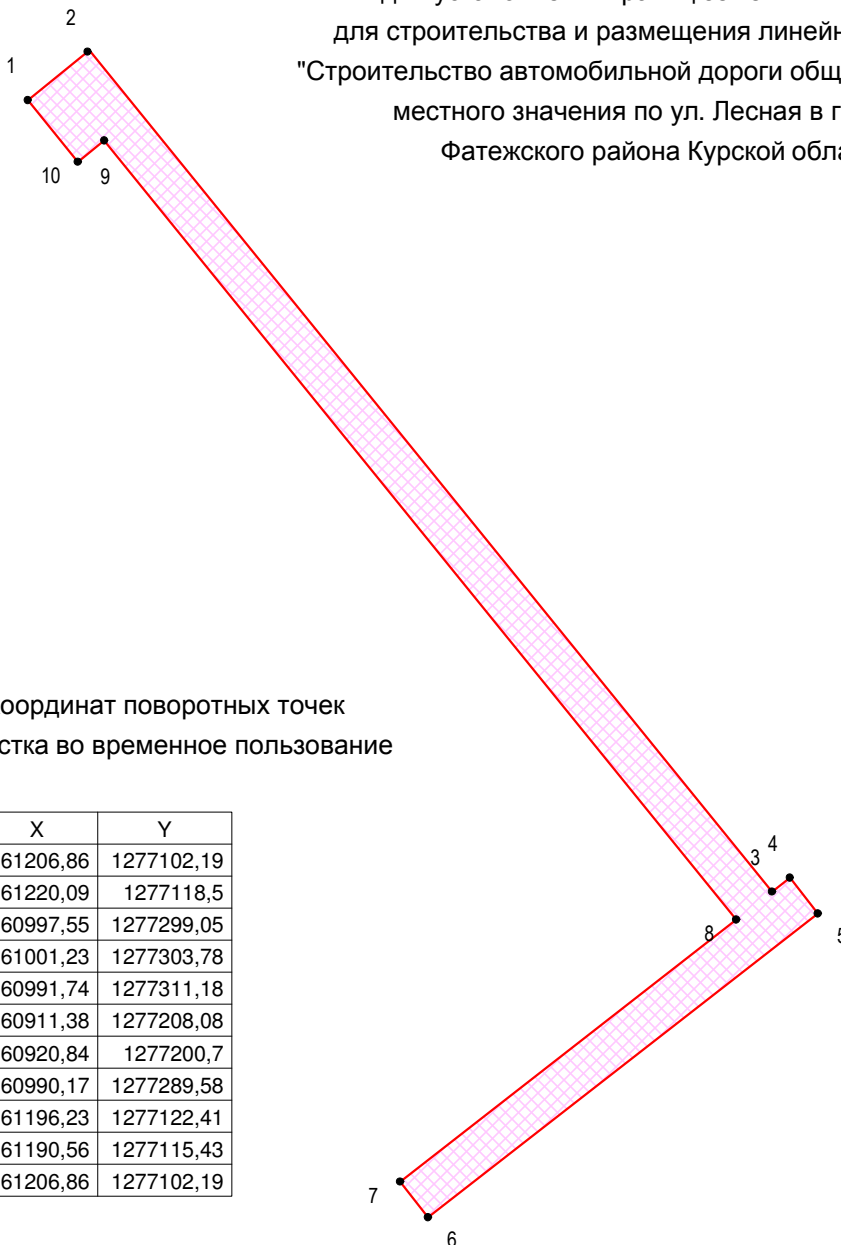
для строительства и размещения линейн
"Строительство автомобильной дороги общ
местного значения по ул. Лесная в г
Фатежского района Курской обла

2
1
10 9

оординат поворотных точек
стка во временное пользование

| X | Y |
|---|---|
| 61206,86 | 1277102,19 |
| 61220,09 | 1277118,5 |
| 60997,55 | 1277299,05 |
| 61001,23 | 1277303,78 |
| 60991,74 | 1277311,18 |
| 60911,38 | 1277208,08 |
| 60920,84 | 1277200,7 |
| 60990,17 | 1277289,58 |
| 61196,23 | 1277122,41 |
| 61190,56 | 1277115,43 |
| 61206,86 | 1277102,19 |

3 4
8
5
7
6